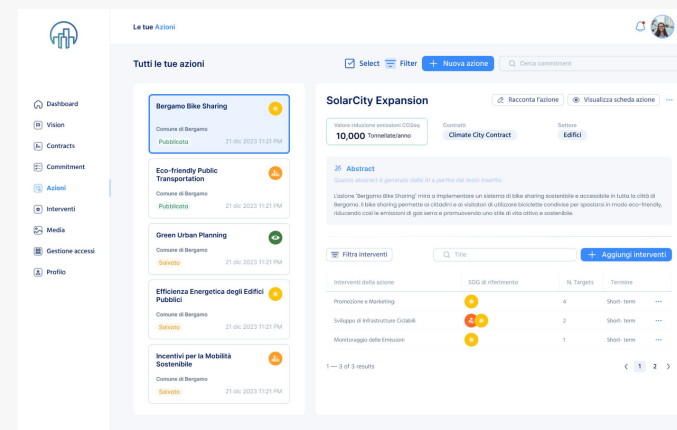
Le tue Azioni

Dashboard
Vision
Contracts
Commitment
Azioni
Interventi
Media
Gestione accessi
Profilo

Tutti le tue azioni

Select Filter + Nuova azione Cerca commitment

Bergamo Bike Sharing
Comune di Bergamo
Pubblicato 21 dic 2023 11:21 PM

Eco-friendly Public Transportation
Comune di Bergamo
Pubblicato 21 dic 2023 11:21 PM

Green Urban Planning
Comune di Bergamo
Salvato 21 dic 2023 11:21 PM

Efficienza Energetica degli Edifici Pubblici
Comune di Bergamo
Salvato 21 dic 2023 11:21 PM

Incentivi per la Mobilità Sostenibile
Comune di Bergamo
Salvato 21 dic 2023 11:21 PM

SolarCity Expansion
Racconta l'azione Visualizza scheda azione ...

Valore riduzione emissioni CO2eq
10,000 Tonnellate/anno
Contratti
Climate City Contract
Settore
Edifici

Abstract
Questo abstract è generato dalle AI a partire dal testo inserito

L'azione "Bergamo Bike Sharing" mira a implementare un sistema di bike sharing sostenibile e accessibile in tutta la città di Bergamo. Il bike sharing permette ai cittadini e ai visitatori di utilizzare biciclette condivise per spostarsi in modo eco-friendly, riducendo così le emissioni di gas serra e promuovendo uno stile di vita attivo e sostenibile.

Filtra interventi Title + Aggiungi interventi

| Interventi della azione | SDG di riferimento | N. Targets | Termine | |
|---|---|---|---|---|
| Promozione e Marketing | | 4 | Short- term | ... |
| Sviluppo di Infrastrutture Ciclabili | | 2 | Short- term | ... |
| Monitoraggio delle Emissioni | | 1 | Short- term | ... |

1 — 3 of 3 results
< 1 2 >